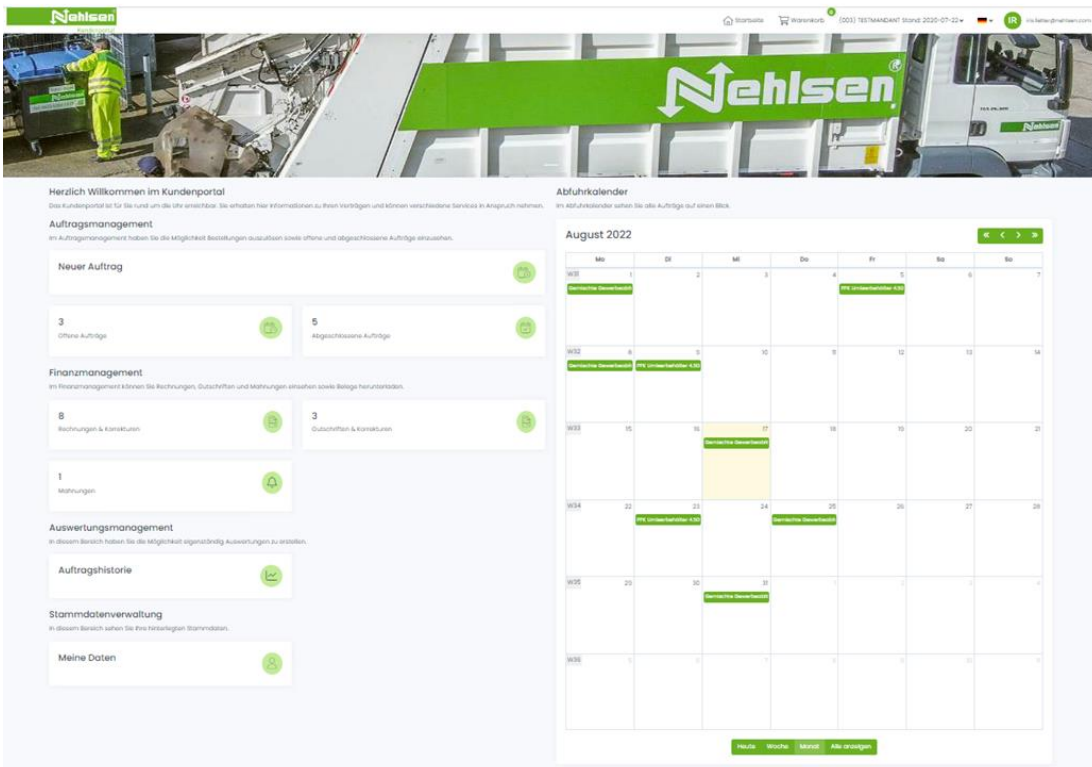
Nehlsen

Startseite Warenkorb 0 (003) TESTMANDANT Stand: 2020-07-22 IR

Nehlsen

Herzlich Willkommen im Kundenportal
Das Kundenportal ist für Sie rund um die Uhr erreichbar. Sie erhalten hier Informationen zu Ihren Verträgen und können verschiedene Services in Anspruch nehmen.

Auftragsmanagement
Im Auftragsmanagement haben Sie die Möglichkeit Bestellungen auszulösen sowie offene und abgeschlossene Aufträge einzusehen.

Neuer Auftrag

3
Offene Aufträge

5
Abgeschlossene Aufträge

Finanzmanagement
Im Finanzmanagement können Sie Rechnungen, Gutschriften und Mahnungen einsehen sowie Belege herunterladen.

8
Rechnungen & Korrekturen

3
Gutschriften & Korrekturen

1
Mahnungen

Auswertungsmanagement
In diesem Bereich haben Sie die Möglichkeit eigenständig Auswertungen zu erstellen.

Auftragshistorie

Stammdatenverwaltung
In diesem Bereich sehen Sie Ihre hinterlegten Stammdaten.

Meine Daten

Abfuhrkalender
Im Abfuhrkalender sehen Sie alle Aufträge auf einen Blick.

August 2022

| Mo | Di | Mi | Do | Fr | Sa | So |
|---|---|---|---|---|---|---|
| W31 1 Gemischte Gewerbeabfälle | 2 | 3 | 4 | 5 PPK Umleerbehälter 4.50 | 6 | 7 |
| W32 8 Gemischte Gewerbeabfälle | 9 PPK Umleerbehälter 4.50 | 10 | 11 | 12 | 13 | 14 |
| W33 15 | 16 | 17 Gemischte Gewerbeabfälle | 18 | 19 | 20 | 21 |
| W34 22 | 23 PPK Umleerbehälter 4.50 | 24 | 25 Gemischte Gewerbeabfälle | 26 | 27 | 28 |
| W35 29 | 30 | 31 Gemischte Gewerbeabfälle | 1 | 2 | 3 | 4 |
| W36 5 | 6 | 7 | 8 | 9 | 10 | 11 |

Heute Woche Monat Alle anzeigen